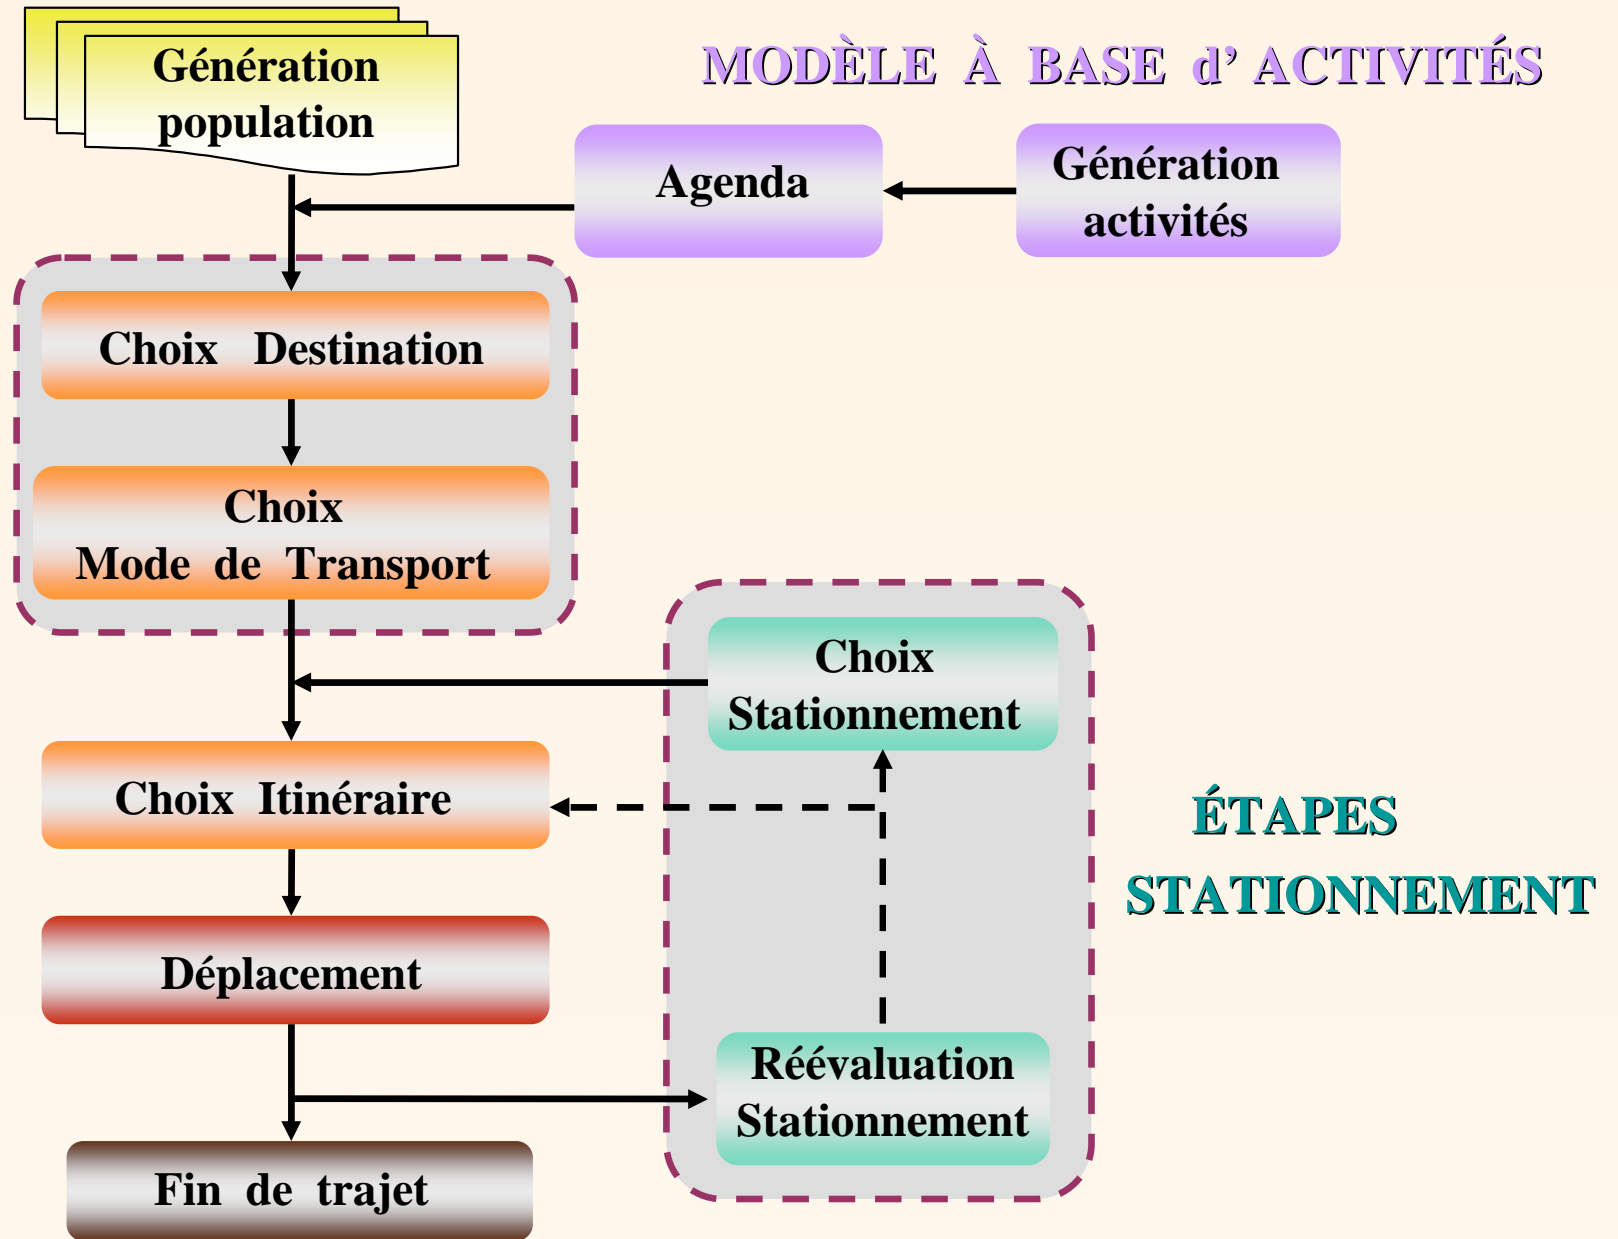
MODÈLE À BASE d' ACTIVITÉS

Génération population

Agenda

Génération activités

Choix Destination

Choix Mode de Transport

Choix Stationnement

Choix Itinéraire

ÉTAPES STATIONNEMENT

Déplacement

Réévaluation Stationnement

Fin de trajet